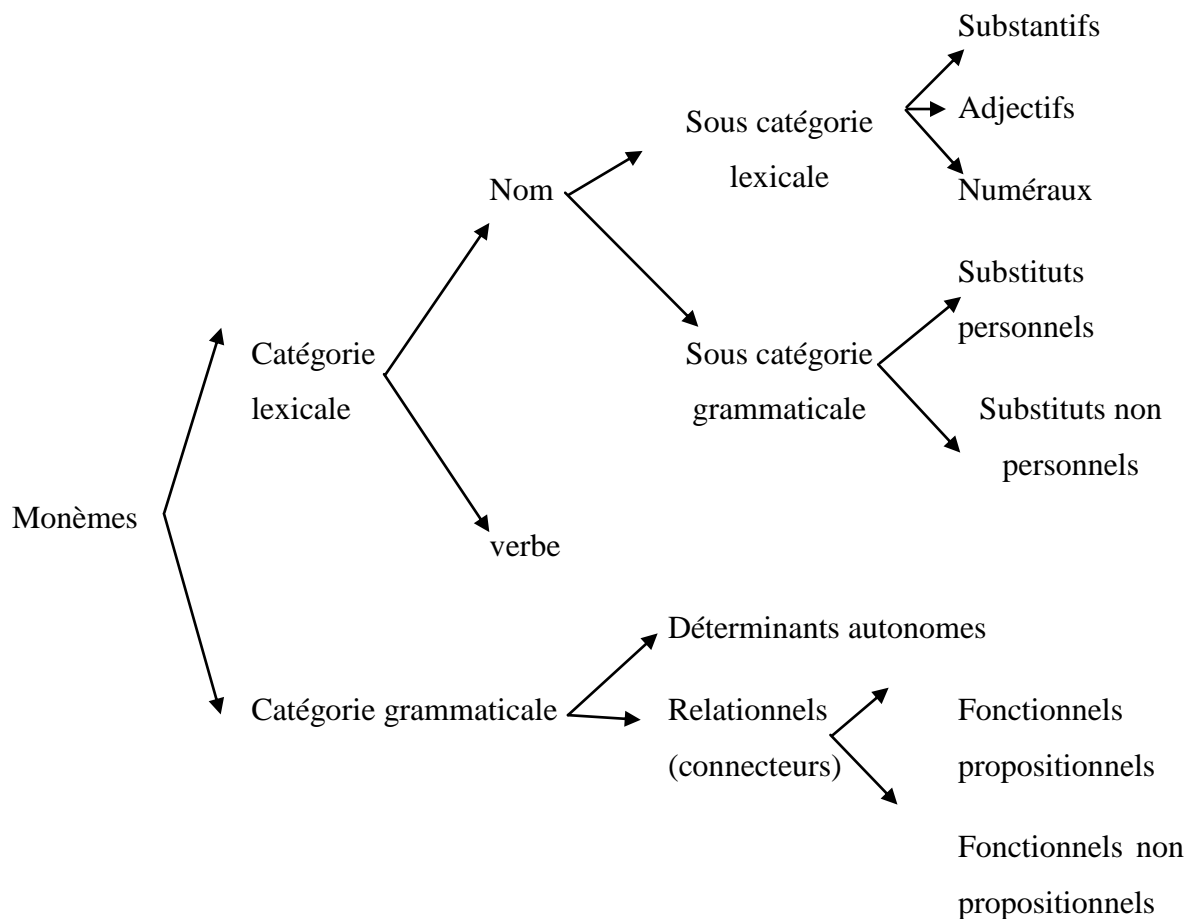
Monèmes

Catégorie lexicale

Nom

Sous catégorie lexicale

Substantifs

Adjectifs

Numéraux

Sous catégorie grammaticale

Substituts personnels

Substituts non personnels

verbe

Catégorie grammaticale

Déterminants autonomes

Relationnels (connecteurs)

Fonctionnels propositionnels

Fonctionnels non propositionnels